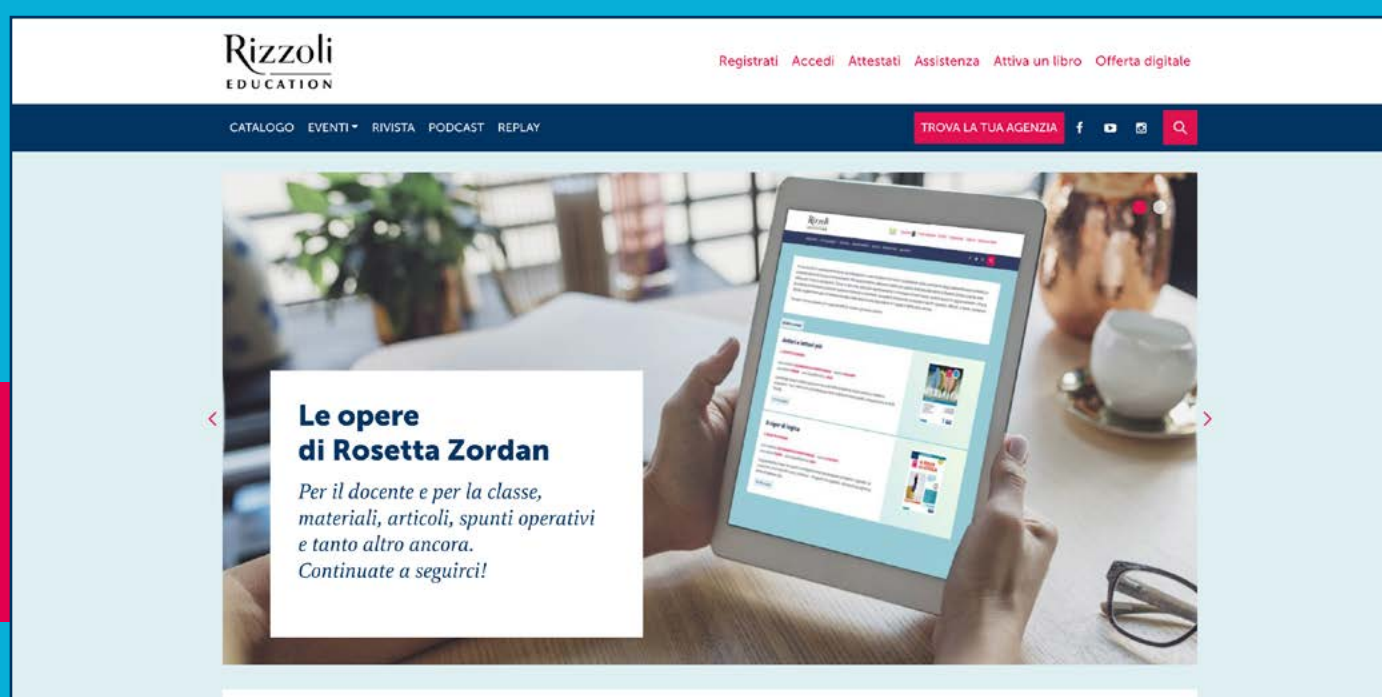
Rizzoli
EDUCATION

Registrati Accedi Attestati Assistenza Attiva un libro Offerta digitale

CATALOGO EVENTI RIVISTA PODCAST REPLAY

TROVA LA TUA AGENZIA

Rizzoli

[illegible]

Le opere di Rosetta Zordan

Per il docente e per la classe, materiali, articoli, spunti operativi e tanto altro ancora. Continuate a seguirci!